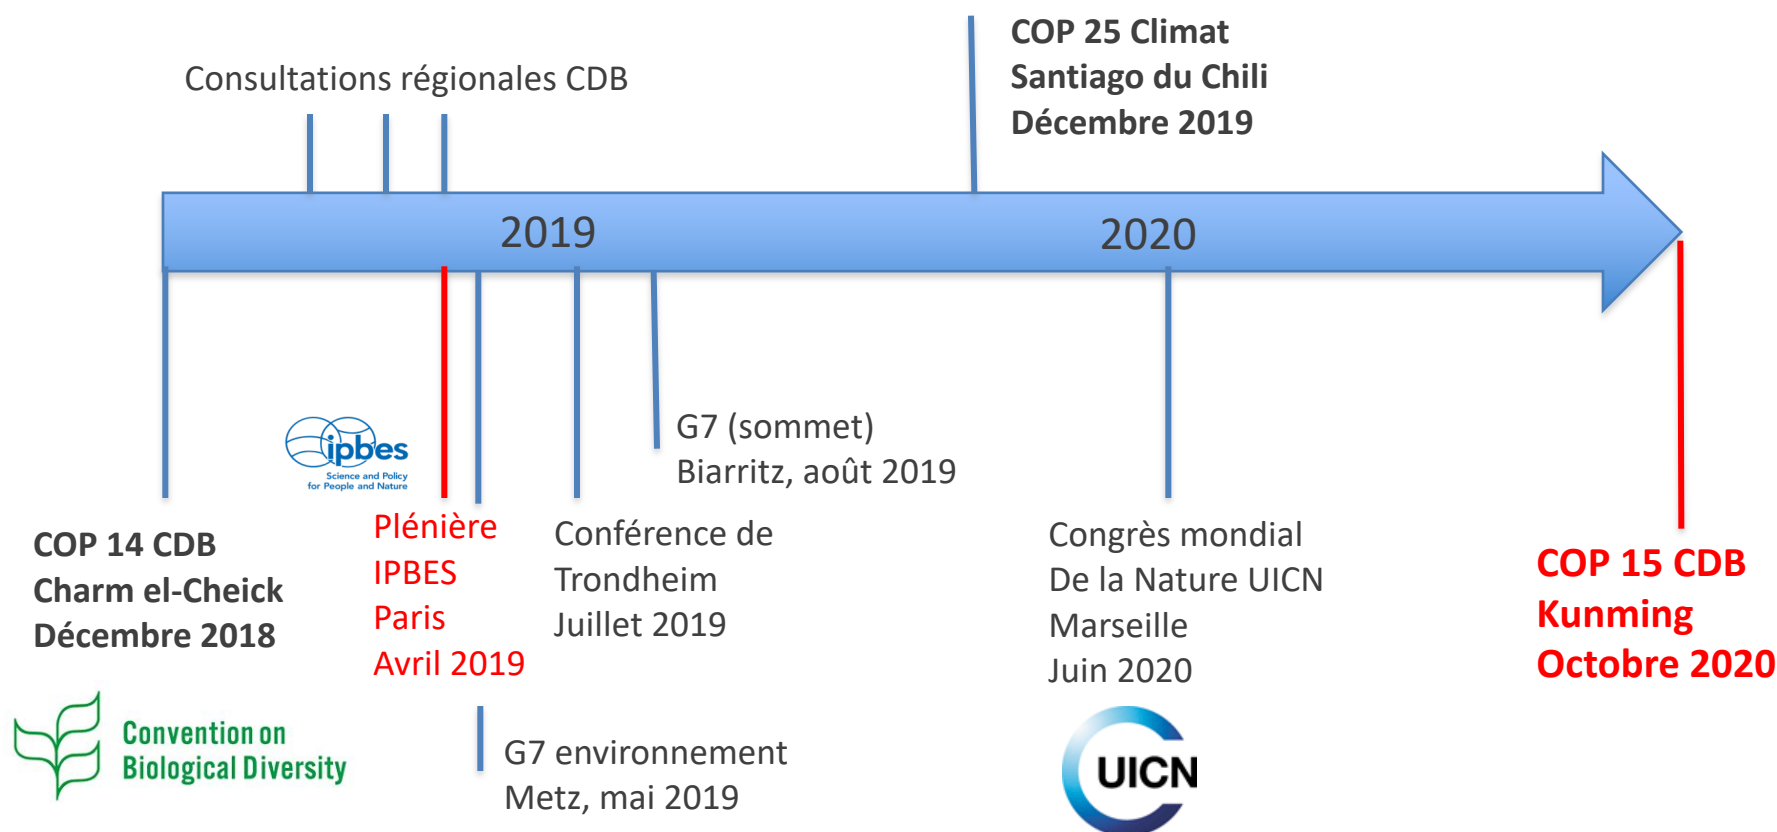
Consultations régionales CDB

COP 25 Climat
Santiago du Chili
Décembre 2019

2019

2020

G7 (sommet)
Biarritz, août 2019

ipbes
Science and Policy for People and Nature

COP 14 CDB
Charm el-Cheick
Décembre 2018

Plénière
IPBES
Paris
Avril 2019

Conférence de
Trondheim
Juillet 2019

Congrès mondial
De la Nature UICN
Marseille
Juin 2020

COP 15 CDB
Kunming
Octobre 2020

Convention on
Biological Diversity

G7 environnement
Metz, mai 2019

UICN